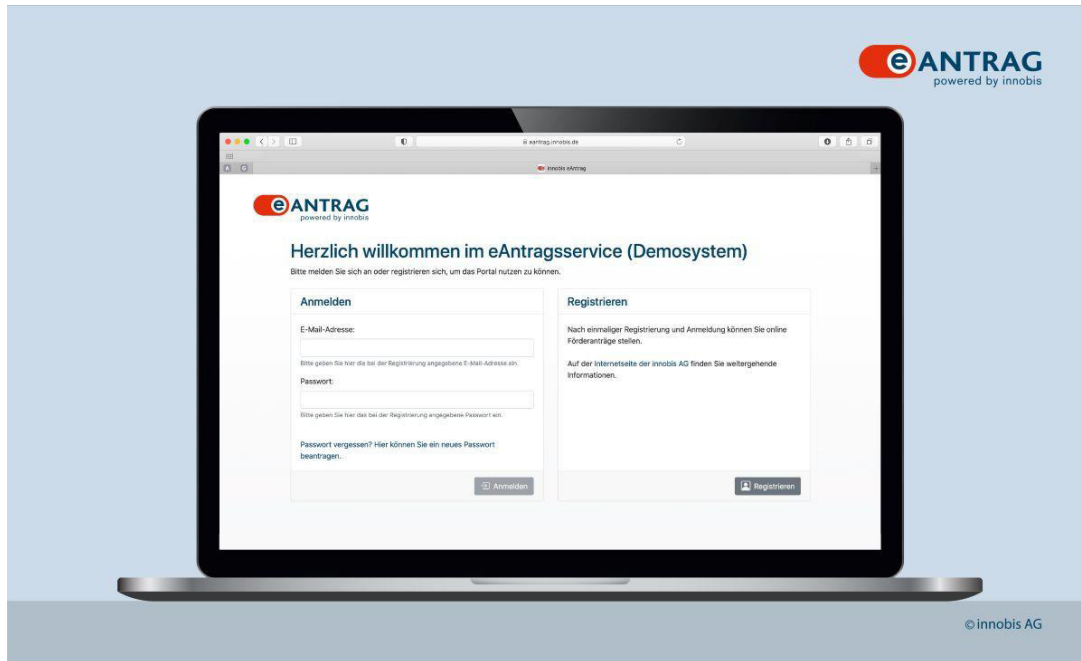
eANTRAG
powered by innobis

eantrag.innobis.de

innobis eAntrag

eANTRAG
powered by innobis

Herzlich willkommen im eAntragsservice (Demosystem)

Bitte melden Sie sich an oder registrieren sich, um das Portal nutzen zu können.

Anmelden

E-Mail-Adresse:

Bitte geben Sie hier die bei der Registrierung angegebene E-Mail-Adresse ein.

Passwort:

Bitte geben Sie hier das bei der Registrierung angegebene Passwort ein.

Passwort vergessen? Hier können Sie ein neues Passwort beantragen.

Anmelden

Registrieren

Nach einmaliger Registrierung und Anmeldung können Sie online Förderanträge stellen.

Auf der Internetseite der innobis AG finden Sie weitergehende Informationen.

Registrieren

©innobis AG